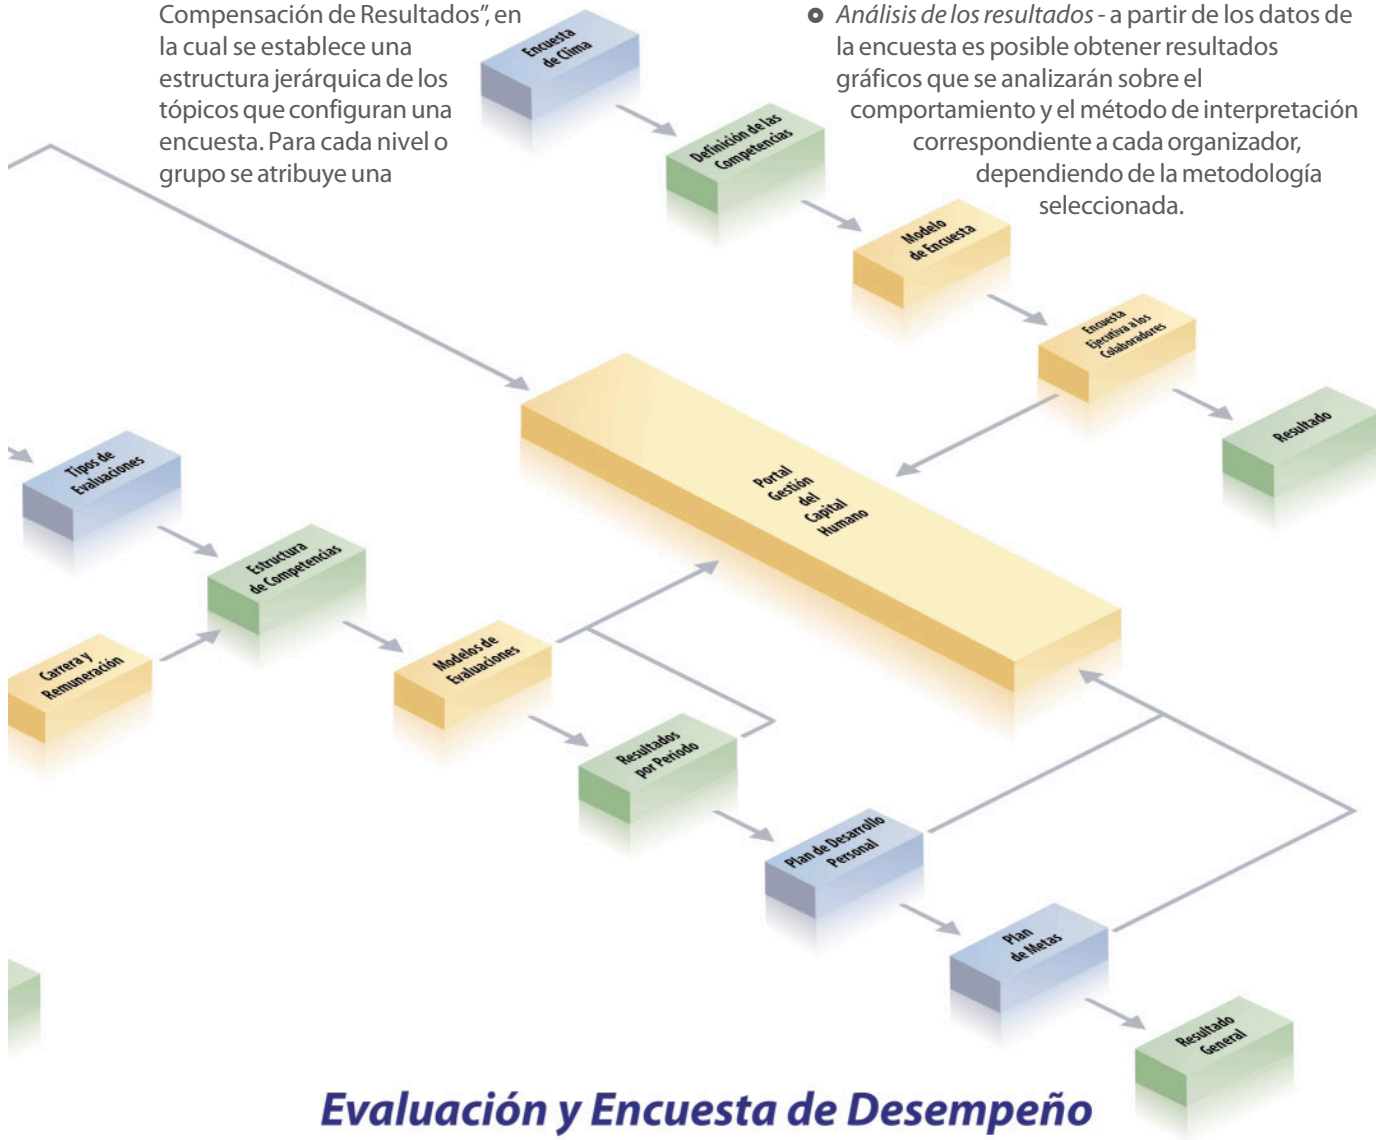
Compensación de Resultados", en la cual se establece una estructura jerárquica de los tópicos que configuran una encuesta. Para cada nivel o grupo se atribuye una

Análisis de los resultados - a partir de los datos de la encuesta es posible obtener resultados gráficos que se analizarán sobre el comportamiento y el método de interpretación correspondiente a cada organizador, dependiendo de la metodología seleccionada.

Encuesta de Clima

Definición de las Competencias

Modelo de Encuesta

Encuesta Ejecutiva a los Colaboradores

Resultado

Portal Gestión del Capital Humano

Tipos de Evaluaciones

Estructura de Competencias

Carrera y Remuneración

Modelos de Evaluaciones

Resultados por Periodo

Plan de Desarrollo Personal

Plan de Metas

Resultado General

Evaluación y Encuesta de Desempeño